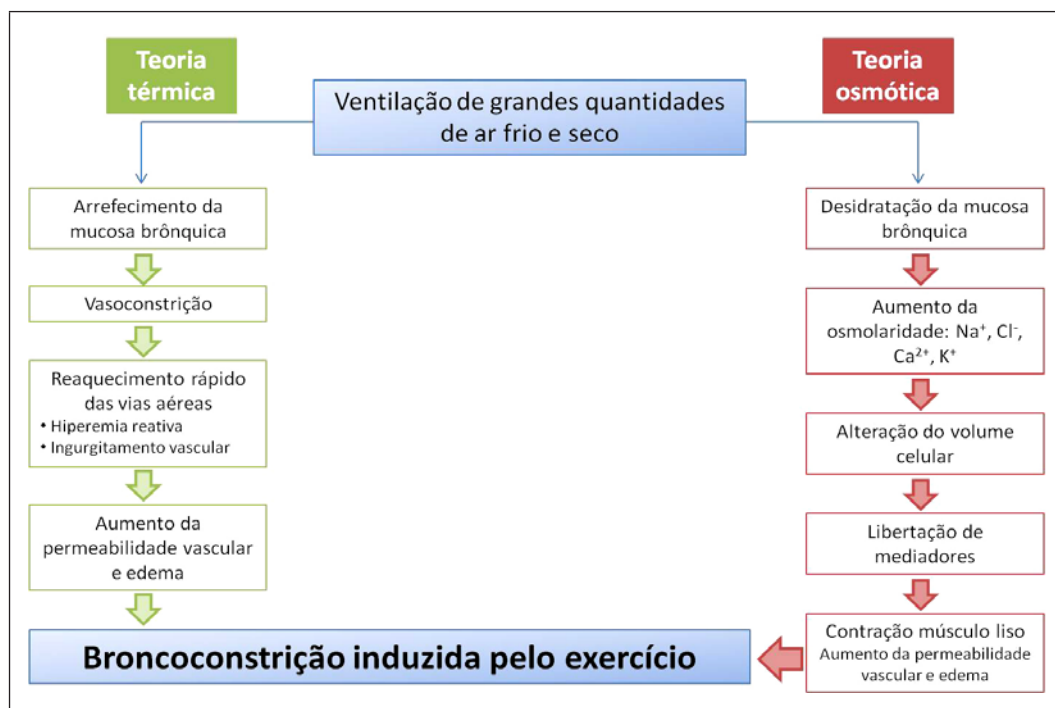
Teoria térmica

Ventilação de grandes quantidades de ar frio e seco

Teoria osmótica

Arrefecimento da mucosa brônquica

Vasoconstrição

Reaquecimento rápido das vias aéreas
• Hiperemia reativa
• Ingurgitamento vascular

Aumento da permeabilidade vascular e edema

Desidratação da mucosa brônquica

Aumento da osmolaridade: $Na^+$, $Cl^-$, $Ca^{2+}$, $K^+$

Alteração do volume celular

Libertação de mediadores

Contração músculo liso
Aumento da permeabilidade vascular e edema

Broncoconstrição induzida pelo exercício